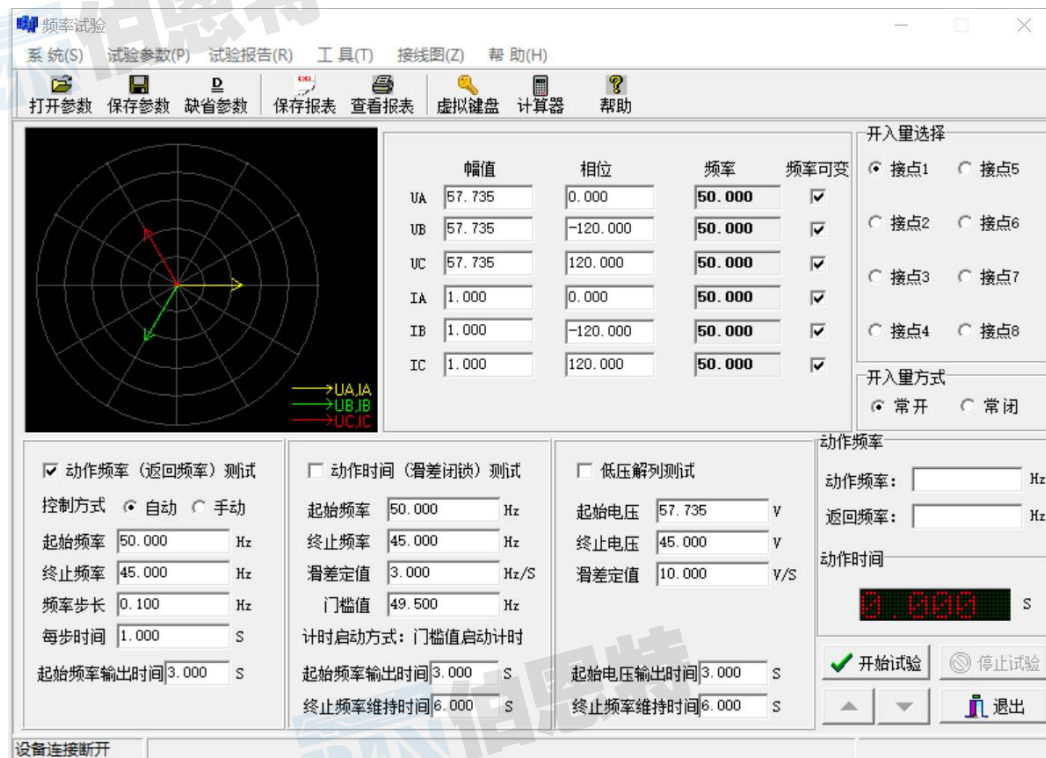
频率试验

系 统(S) 试验参数(P) 试验报告(R) 工 具(T) 接线图(Z) 帮 助(H)

打开参数 保存参数 缺省参数 保存报表 查看报表 虚拟键盘 计算器 帮助

UA,IA
UB,IB
UC,IC

| | 幅值 | 相位 | 频率 | 频率可变 |
|---|---|---|---|---|
| UA | 57.735 | 0.000 | 50.000 | ☑ |
| UB | 57.735 | -120.000 | 50.000 | ☑ |
| UC | 57.735 | 120.000 | 50.000 | ☑ |
| IA | 1.000 | 0.000 | 50.000 | ☑ |
| IB | 1.000 | -120.000 | 50.000 | ☑ |
| IC | 1.000 | 120.000 | 50.000 | ☑ |

开入量选择
接点1 接点5
接点2 接点6
接点3 接点7
接点4 接点8

开入量方式
常开 常闭

☑ 动作频率（返回频率）测试
控制方式 自动 手动
起始频率 50.000 Hz
终止频率 45.000 Hz
频率步长 0.100 Hz
每步时间 1.000 S
起始频率输出时间 3.000 S

☐ 动作时间（滑差闭锁）测试
起始频率 50.000 Hz
终止频率 45.000 Hz
滑差定值 3.000 Hz/S
门槛值 49.500 Hz
计时启动方式：门槛值启动计时
起始频率输出时间 3.000 S
终止频率维持时间 6.000 S

☐ 低压解列测试
起始电压 57.735 V
终止电压 45.000 V
滑差定值 10.000 V/S
起始电压输出时间 3.000 S
终止频率维持时间 6.000 S

动作频率
动作频率： Hz
返回频率： Hz
动作时间
0.000 S

开始试验 停止试验
退出

设备连接断开